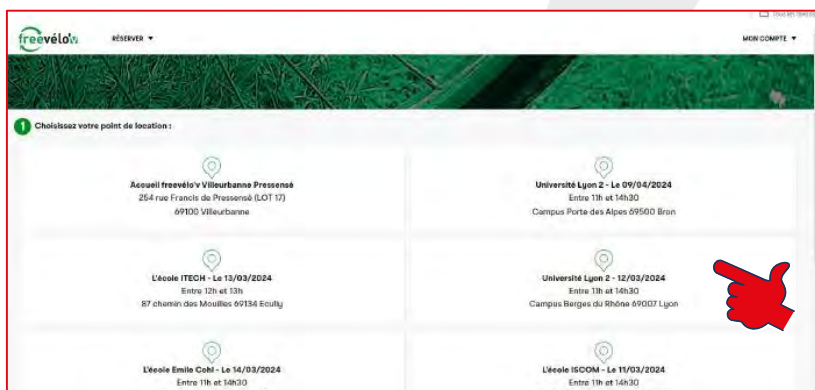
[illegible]

freevélo'v RÉSERVER ▼ MON COMPTE ▼

1 Choisissez votre point de location :

Accueil freevélo'v Villeurbanne Pressensé
254 rue Francis de Pressensé (LOT 17)
69100 Villeurbanne

Université Lyon 2 - Le 09/04/2024
Entre 11h et 14h30
Campus Porte des Alpes 69500 Bron

L'école ITECH - Le 13/03/2024
Entre 12h et 13h
87 chemin des Mouilles 69134 Ecully

Université Lyon 2 - 12/03/2024
Entre 11h et 14h30
Campus Berges du Rhône 69007 Lyon

L'école Emile Cohl - Le 14/03/2024
Entre 11h et 14h30

L'école ISCOM - Le 11/03/2024
Entre 11h et 14h30